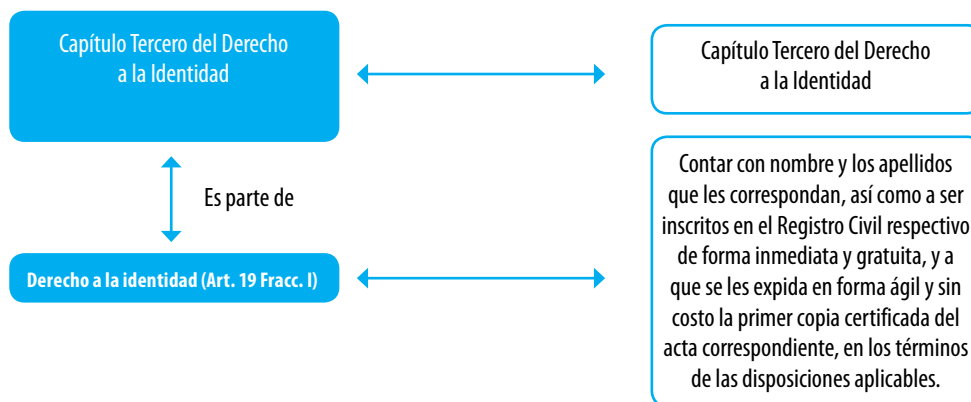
Capítulo Tercero del Derecho a la Identidad

Capítulo Tercero del Derecho a la Identidad

Es parte de

Derecho a la identidad (Art. 19 Fracc. I)

Contar con nombre y los apellidos que les correspondan, así como a ser inscritos en el Registro Civil respectivo de forma inmediata y gratuita, y a que se les expida en forma ágil y sin costo la primer copia certificada del acta correspondiente, en los términos de las disposiciones aplicables.